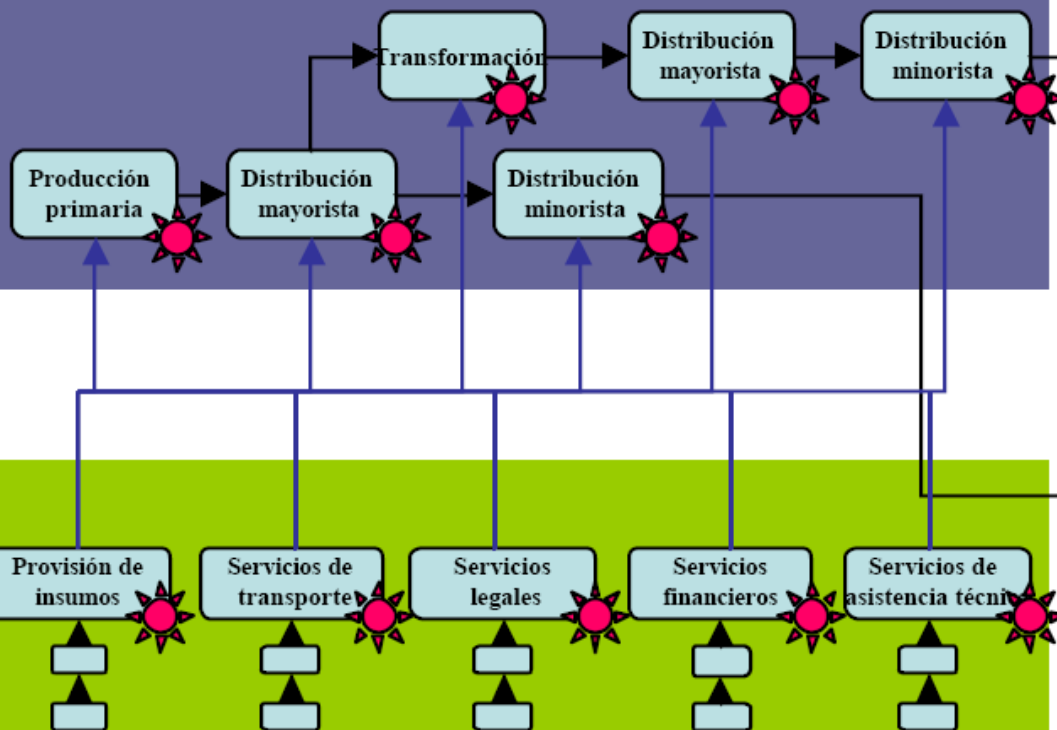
Transformación

Distribución mayorista

Distribución minorista

Producción primaria

Distribución mayorista

Distribución minorista

Provisión de insumos

Servicios de transporte

Servicios legales

Servicios financieros

Servicios de asistencia técni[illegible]